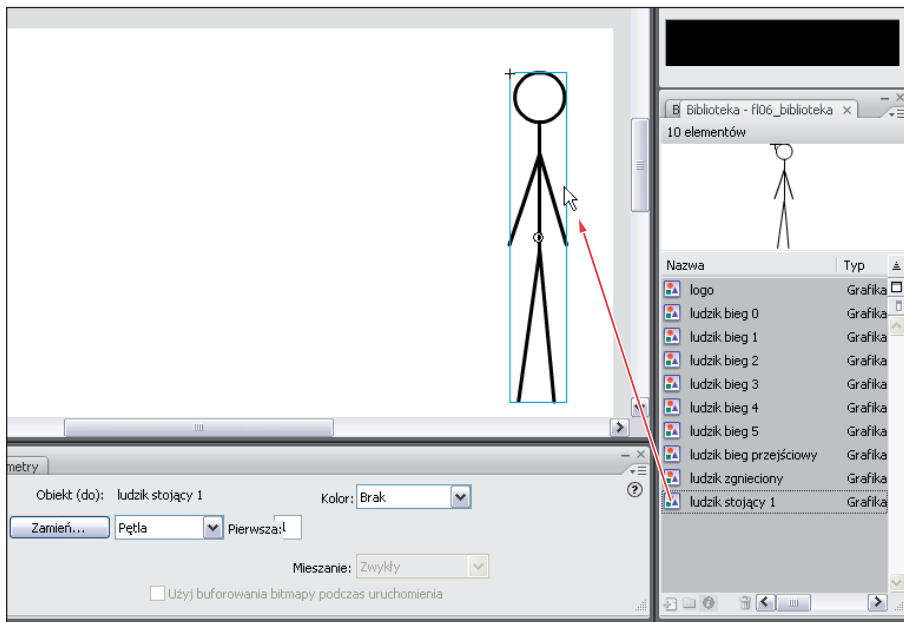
B Biblioteka - fl06_biblioteka ×

10 elementów

| Nazwa | Typ |
|---|---|
| logo | Grafika |
| ludzik bieg 0 | Grafika |
| ludzik bieg 1 | Grafika |
| ludzik bieg 2 | Grafika |
| ludzik bieg 3 | Grafika |
| ludzik bieg 4 | Grafika |
| ludzik bieg 5 | Grafika |
| ludzik bieg przejściowy | Grafika |
| ludzik zgnieciony | Grafika |
| ludzik stojący 1 | Grafika |

metry

Obiekt (do): ludzik stojący 1

Kolor: Brak

Zamień...

Pętla

Pierwsza: 1

Mieszanie: Zwykły

Użyj buforowania bitmapy podczas uruchomienia